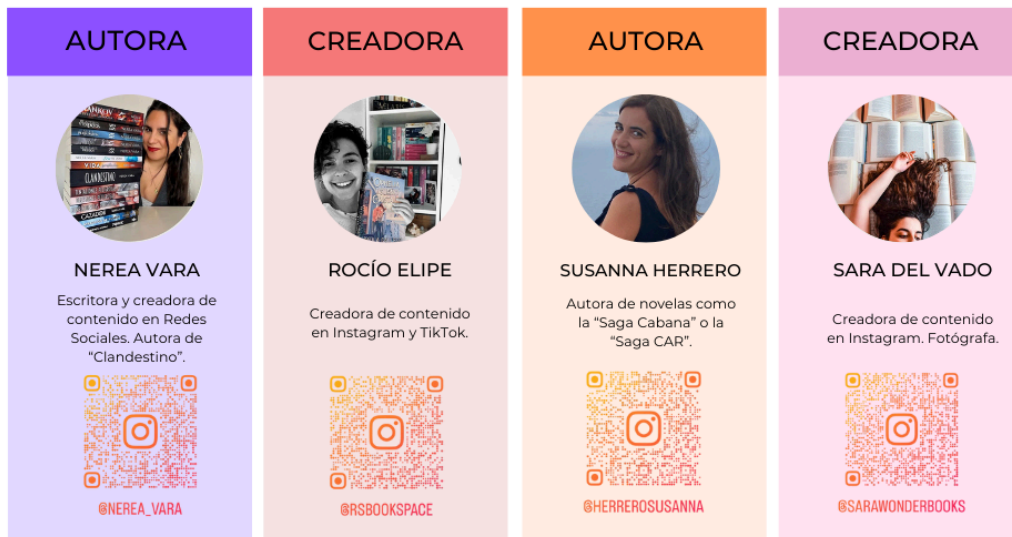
AUTORA

NEREA VARA

Escritora y creadora de contenido en Redes Sociales. Autora de "Clandestino".

@NEREA_VARA

CREADORA

ROCÍO ELIPE

Creadora de contenido en Instagram y TikTok.

@RSBOOKSPACE

AUTORA

SUSANNA HERRERO

Autora de novelas como la "Saga Cabana" o la "Saga CAR".

@HERREROSUSANNA

CREADORA

SARA DEL VADO

Creadora de contenido en Instagram. Fotógrafa.

@SARAWONDERBOOKS